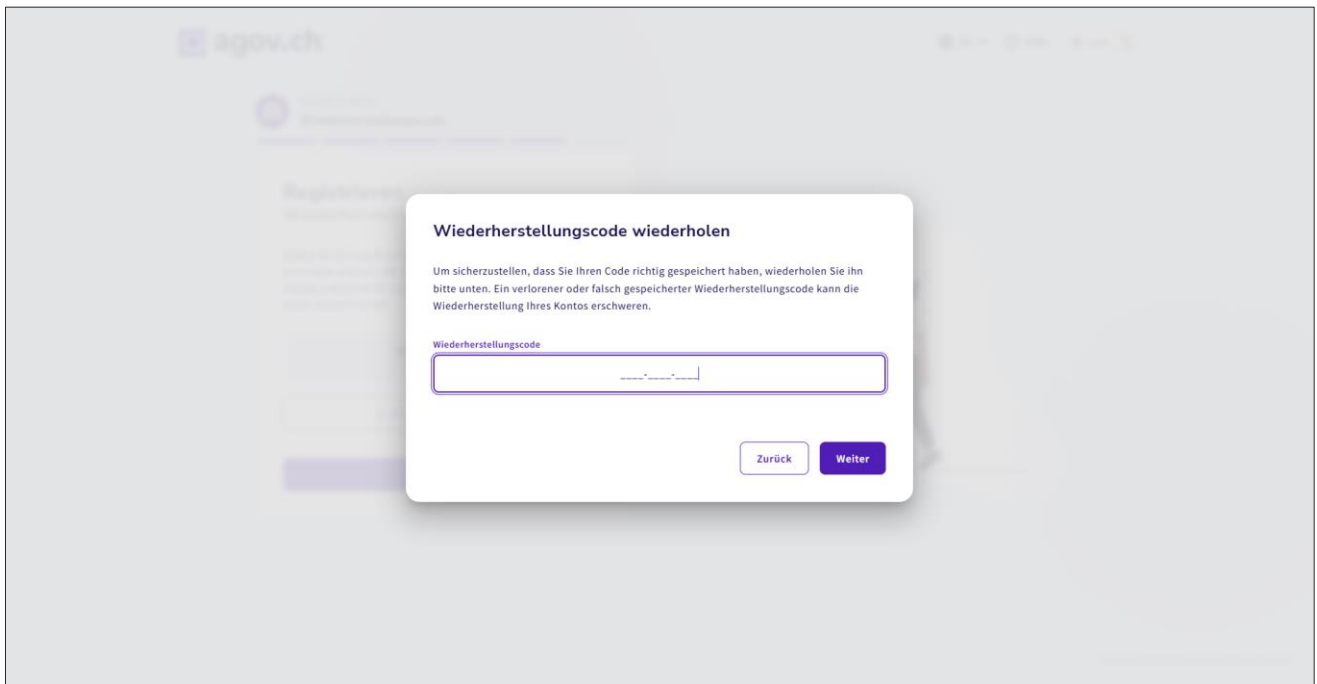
agov.ch

Registrieren

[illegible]

Wiederherstellungscode wiederholen

Um sicherzustellen, dass Sie Ihren Code richtig gespeichert haben, wiederholen Sie ihn bitte unten. Ein verlorener oder falsch gespeicherter Wiederherstellungscode kann die Wiederherstellung Ihres Kontos erschweren.

Wiederherstellungscode

____-____-____

Zurück

Weiter